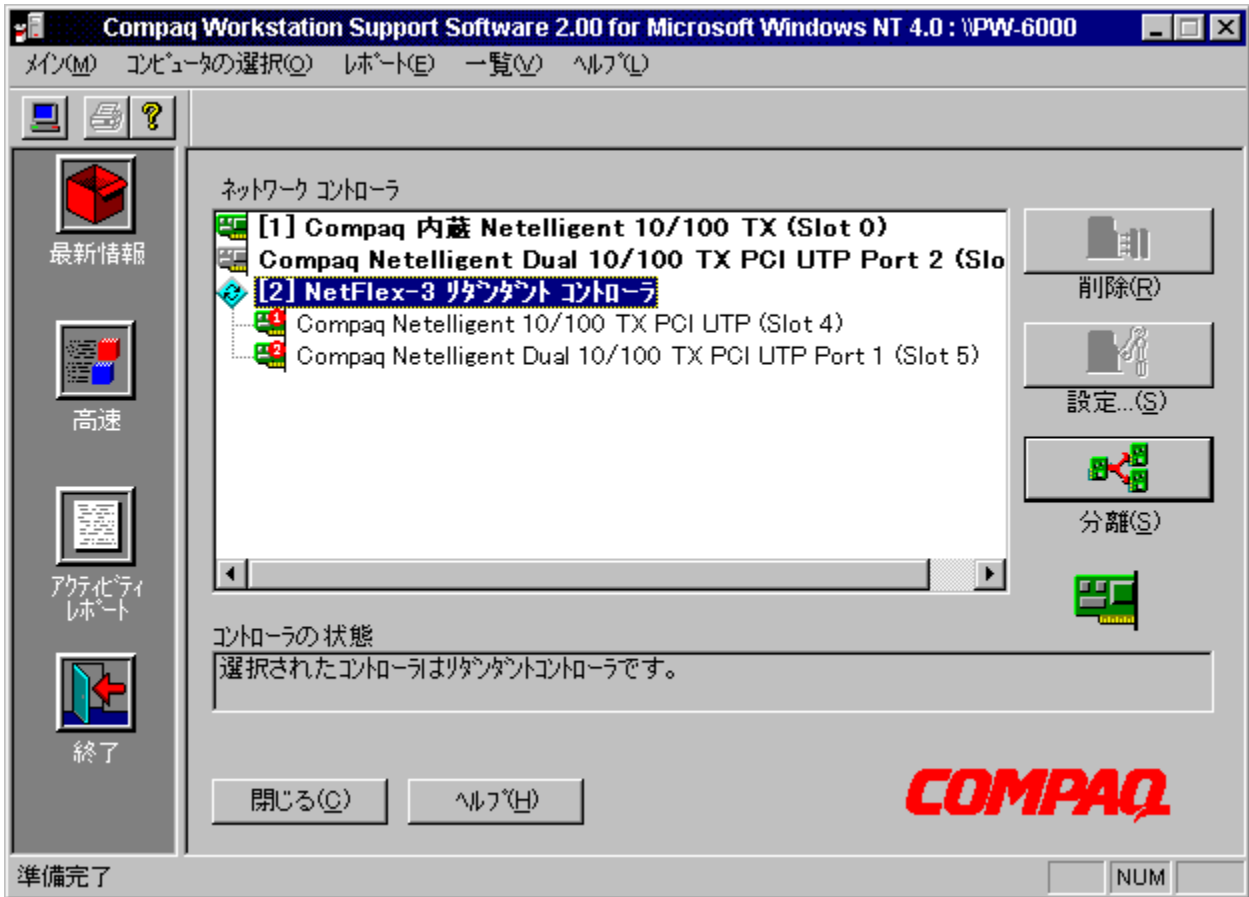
Compaq Workstation Support Software 2.00 for Microsoft Windows NT 4.0 : \\PW-6000

メイン(M) コンピュータの選択(O) レポート(E) 一覧(V) ヘルプ(L)

最新情報

高速

アクティビティレポート

終了

ネットワーク コントローラ

[1] Compaq 内蔵 Netelligent 10/100 TX (Slot 0)
Compaq Netelligent Dual 10/100 TX PCI UTP Port 2 (Slo
[2] NetFlex-3 リダンダント コントローラ
Compaq Netelligent 10/100 TX PCI UTP (Slot 4)
Compaq Netelligent Dual 10/100 TX PCI UTP Port 1 (Slot 5)

削除(R)

設定...(S)

分離(S)

コントローラの 状態

選択されたコントローラはリダンダントコントローラです。

閉じる(C)

ヘルプ(H)

COMPAQ

準備完了

NUM